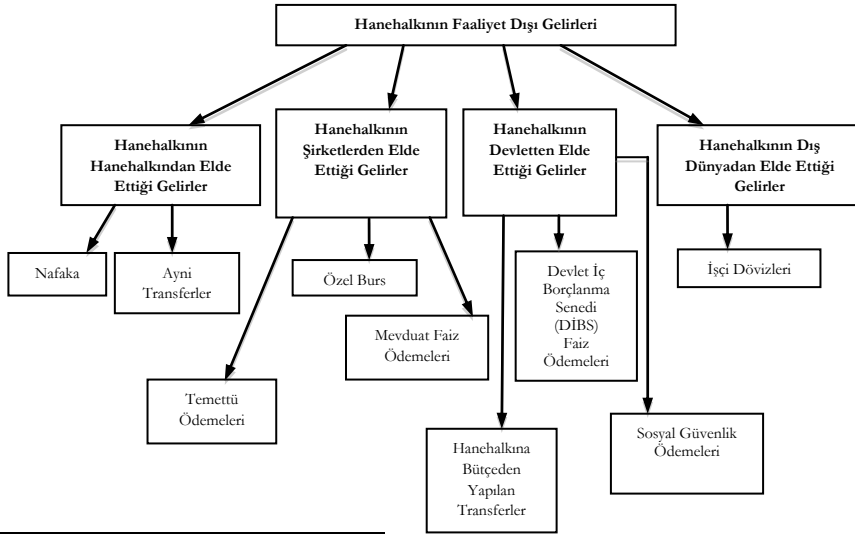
Hanehalkının Faaliyet Dışı Gelirleri

Hanehalkının Hanehalkından Elde Ettiği Gelirler

Hanehalkının Şirketlerden Elde Ettiği Gelirler

Hanehalkının Devletten Elde Ettiği Gelirler

Hanehalkının Dış Dünyadan Elde Ettiği Gelirler

Nafaka

Ayni Transferler

Özel Burs

Mevduat Faiz Ödemeleri

Temettü Ödemeleri

Devlet İç Borçlanma Senedi (DİBS) Faiz Ödemeleri

Hanehalkına Bütçeden Yapılan Transferler

Sosyal Güvenlik Ödemeleri

İşçi Dövizleri